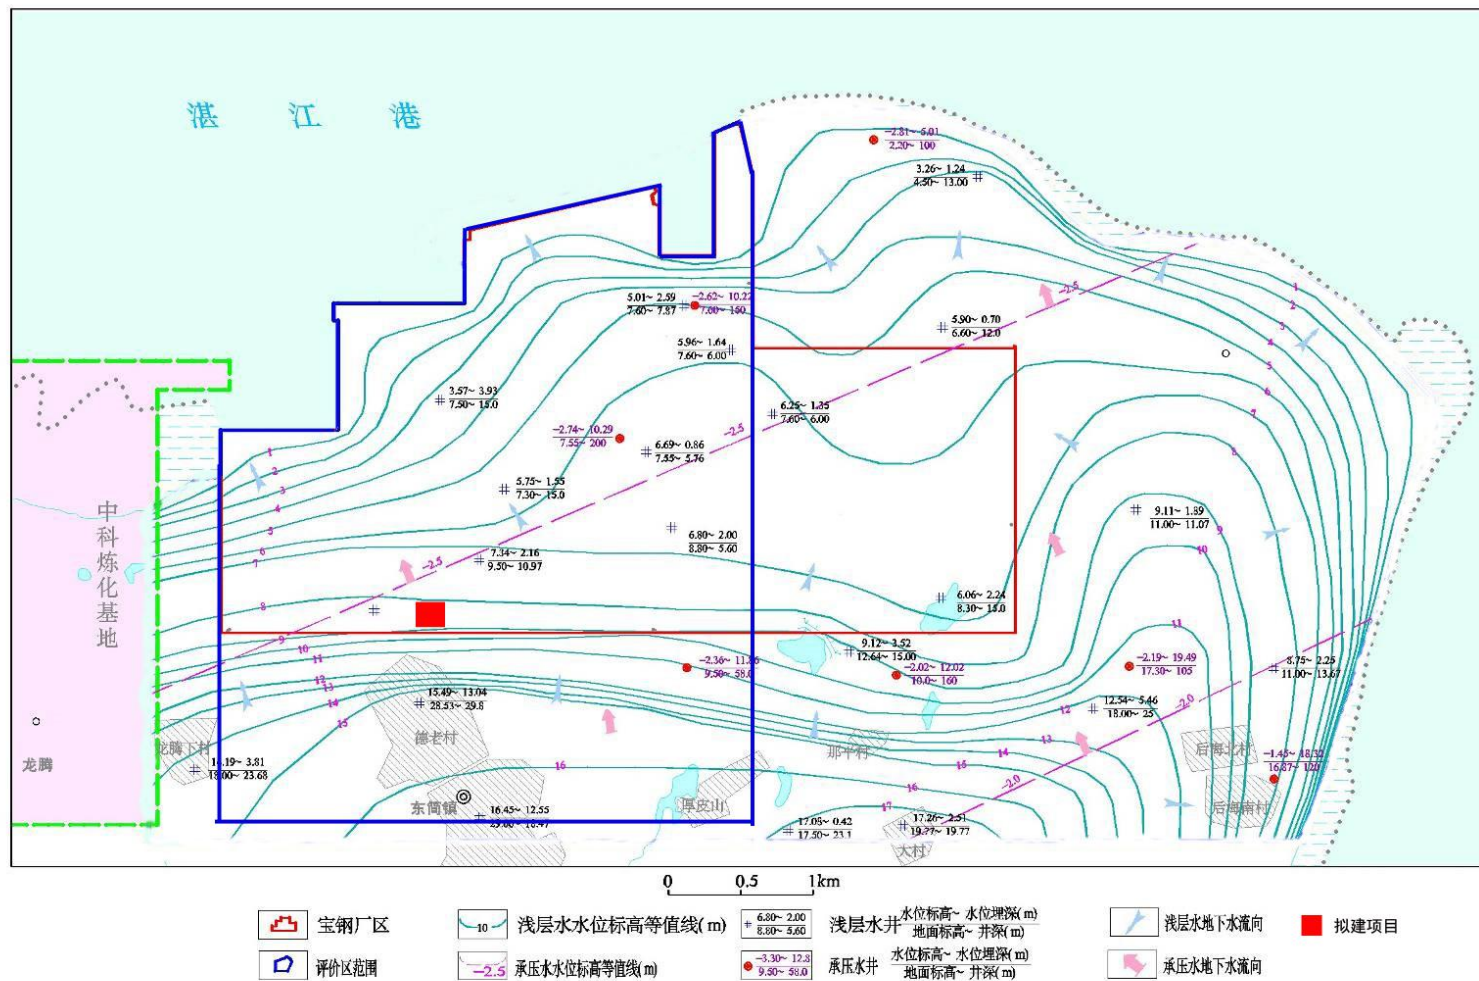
湛 江 港

中科炼化基地

龙腾

龙腾下村

德老村

东简镇

厚皮山

那平村

大村

后海北村

后海南村

−2.81~ 5.01
2.20~ 100

3.26~ 1.24
4.50~ 13.00

5.01~ 2.59
7.60~ 7.87

−2.62~ 10.22
7.60~ 160

5.96~ 1.64
7.60~ 6.00

5.90~ 0.70
6.60~ 12.0

3.57~ 3.93
7.50~ 15.0

6.25~ 1.35
7.60~ 6.00

−2.74~ 10.29
7.55~ 200

6.69~ 0.86
7.55~ 5.76

5.75~ 1.55
7.30~ 15.0

6.80~ 2.00
8.80~ 5.60

7.34~ 2.16
9.50~ 10.97

9.11~ 1.89
11.00~ 11.07

6.06~ 2.24
8.30~ 13.0

9.12~ 3.52
12.64~ 15.00

−2.36~ 11.86
9.50~ 58.0

−2.02~ 12.02
10.0~ 160

−2.19~ 19.49
17.30~ 105

8.75~ 2.25
11.00~ 13.67

15.49~ 13.04
28.53~ 29.8

12.54~ 5.46
18.00~ 25

14.19~ 3.81
18.00~ 23.68

−1.45~ 18.32
16.87~ 120

16.45~ 12.55
29.00~ 16.47

17.08~ 0.42
17.50~ 23.1

17.26~ 2.51
19.77~ 19.77

−2.5
−2.5
−2.5
−2.0
−2.0

1 2 3 4 5 6 7 8 9 10 11 12 13 14 15 16 17

0 0.5 1km

宝钢厂区
评价区范围
10 浅层水水位标高等值线(m)
−2.5 承压水水位标高等值线(m)
6.80~ 2.00
8.80~ 5.60
浅层水井 $\frac{水位标高\sim 水位埋深(m)}{地面标高\sim 井深(m)}$
−3.30~ 12.8
9.50~ 58.0
承压水井 $\frac{水位标高\sim 水位埋深(m)}{地面标高\sim 井深(m)}$
浅层水地下水流向
承压水地下水流向
拟建项目